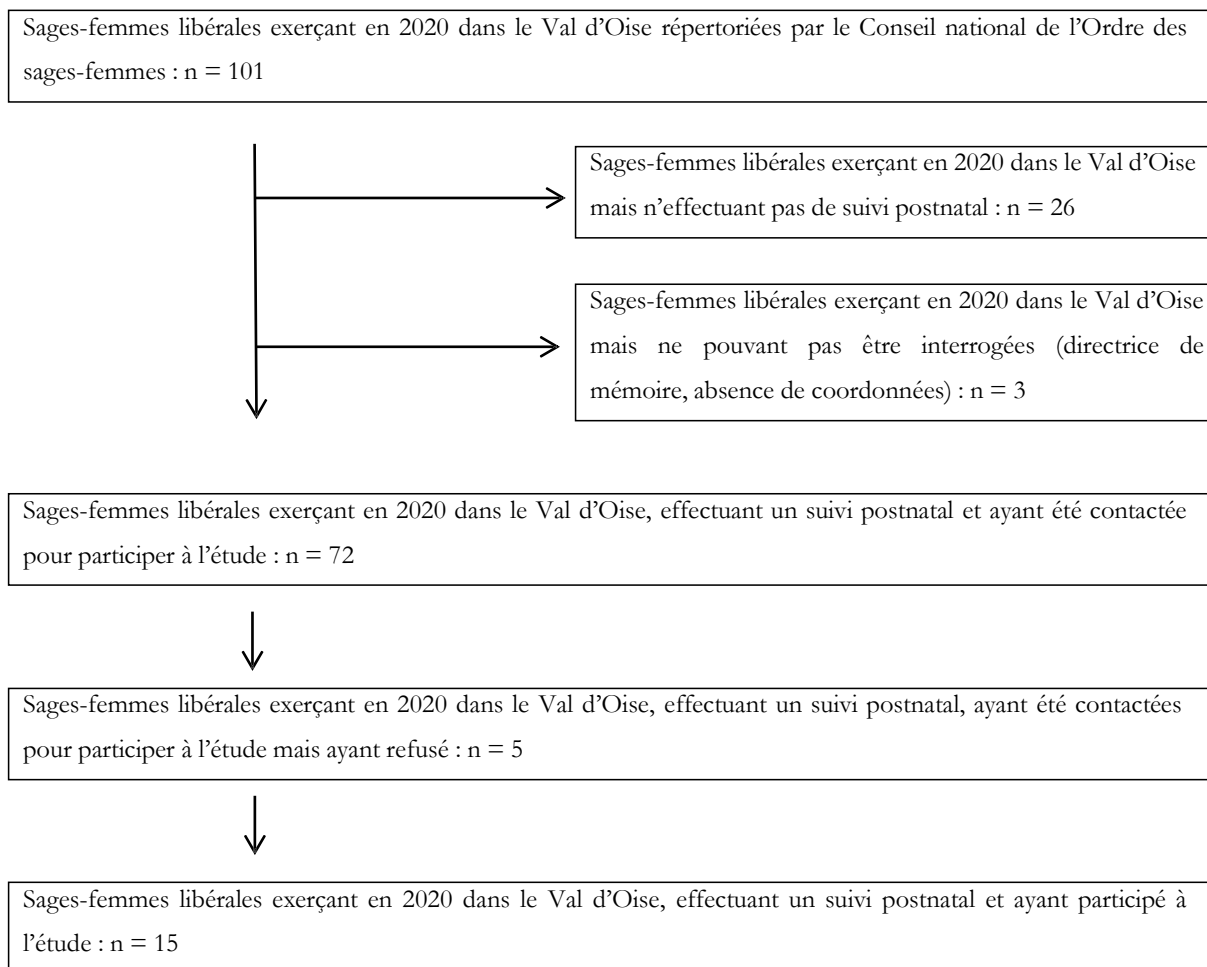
Sages-femmes libérales exerçant en 2020 dans le Val d'Oise répertoriées par le Conseil national de l'Ordre des sages-femmes : n = 101

Sages-femmes libérales exerçant en 2020 dans le Val d'Oise mais n'effectuant pas de suivi postnatal : n = 26

Sages-femmes libérales exerçant en 2020 dans le Val d'Oise mais ne pouvant pas être interrogées (directrice de mémoire, absence de coordonnées) : n = 3

Sages-femmes libérales exerçant en 2020 dans le Val d'Oise, effectuant un suivi postnatal et ayant été contactée pour participer à l'étude : n = 72

Sages-femmes libérales exerçant en 2020 dans le Val d'Oise, effectuant un suivi postnatal, ayant été contactées pour participer à l'étude mais ayant refusé : n = 5

Sages-femmes libérales exerçant en 2020 dans le Val d'Oise, effectuant un suivi postnatal et ayant participé à l'étude : n = 15